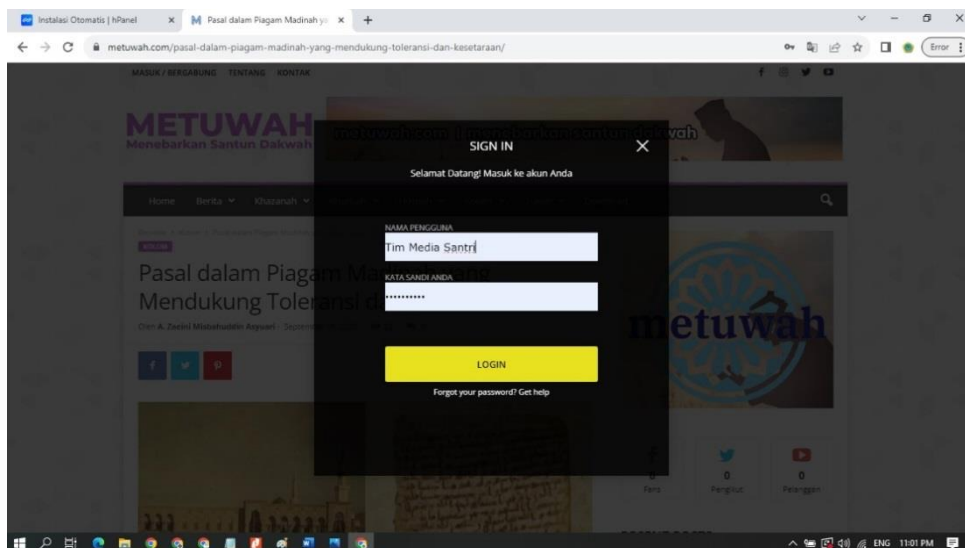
Instalasi Otomatis | hPanel
Pasal dalam Piagam Madinah ya
metuwah.com/pasal-dalam-piagam-madinah-yang-mendukung-toleransi-dan-kesetaraan/
Error

MASUK / BERGABUNG TENTANG KONTAK

METUWAH
Menebarkan Santun Dakwah
metuwah.com | menebarkan santun dakwah

Home Berita Khazanah

Pasal dalam Piagam Madinah yang Mendukung Toleransi dan
Oleh A. Zaini Misbahuddin Asyuari

SIGN IN
Selamat Datang! Masuk ke akun Anda
NAMA PENGGUNA
Tim Media Santri
KATA SANDI ANDA
••••••••••
LOGIN
Forgot your password? Get help

metuwah

0
Fans
0
Pengikut
0
Pelanggan

ENG 11:01 PM